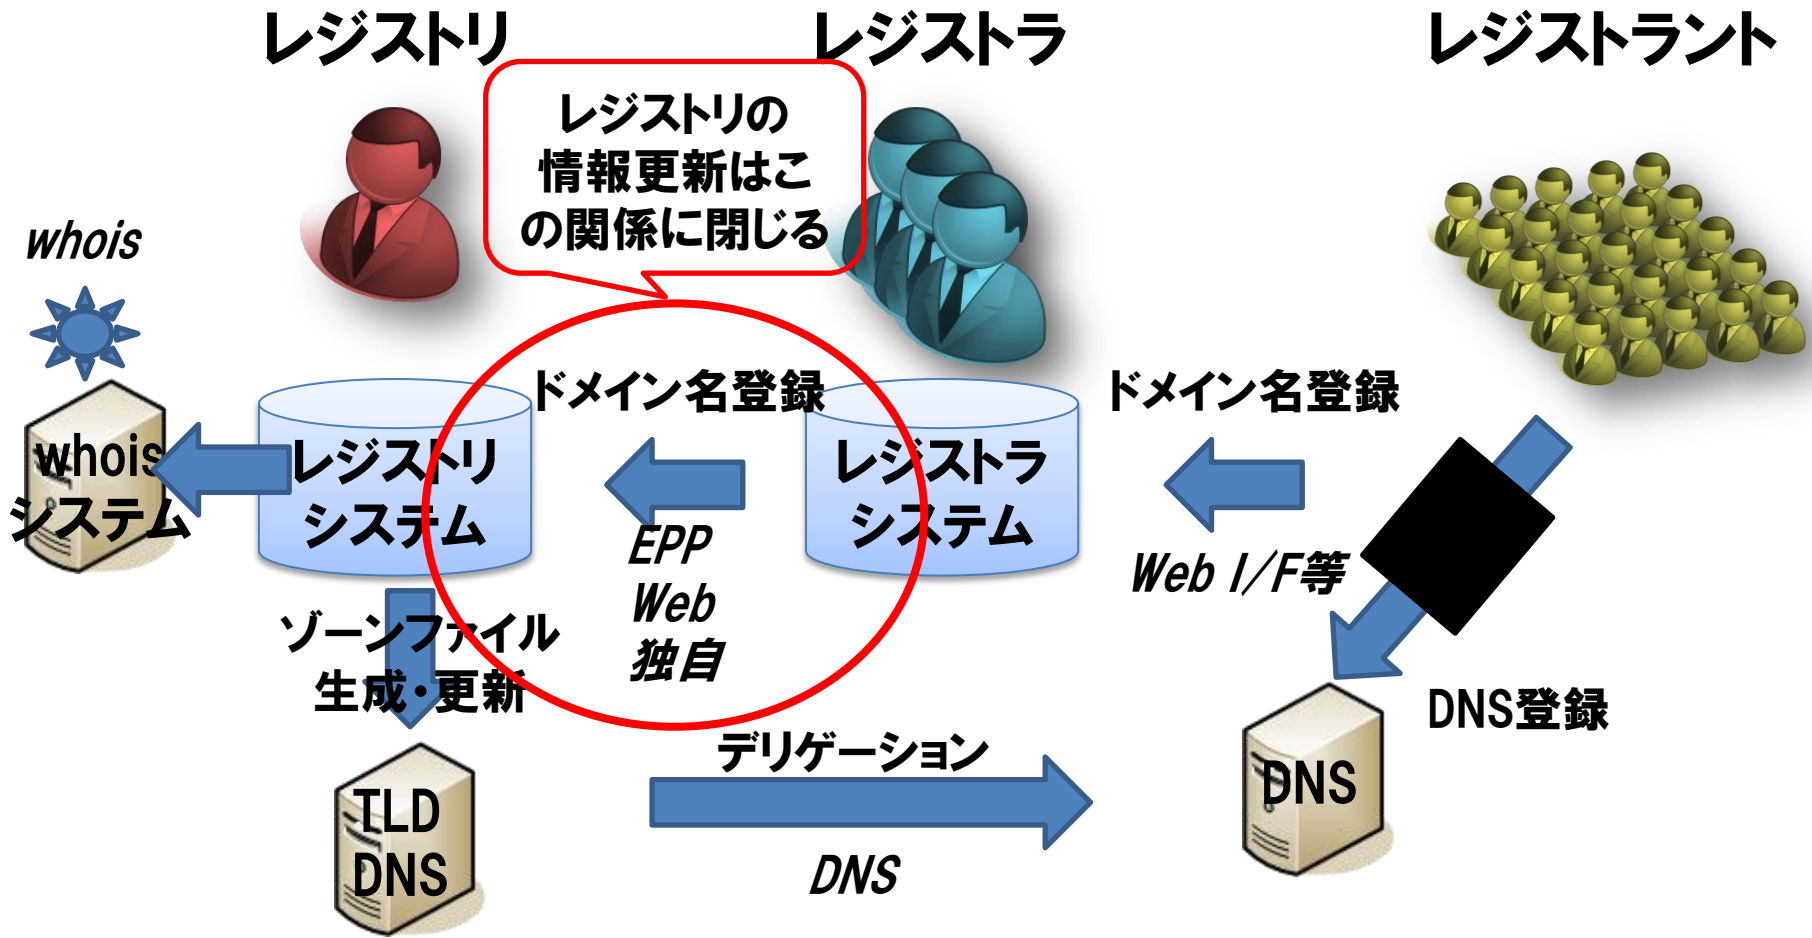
レジストリ

レジストラ

レジストラント

レジストリの情報更新はこの関係に閉じる

whois

whois
システム

レジストリ
システム

ドメイン名登録

EPP
Web
独自

レジストラ
システム

ドメイン名登録

Web I/F等

ゾーンファイル
生成・更新

DNS登録

デリゲーション

TLD
DNS

DNS

DNS